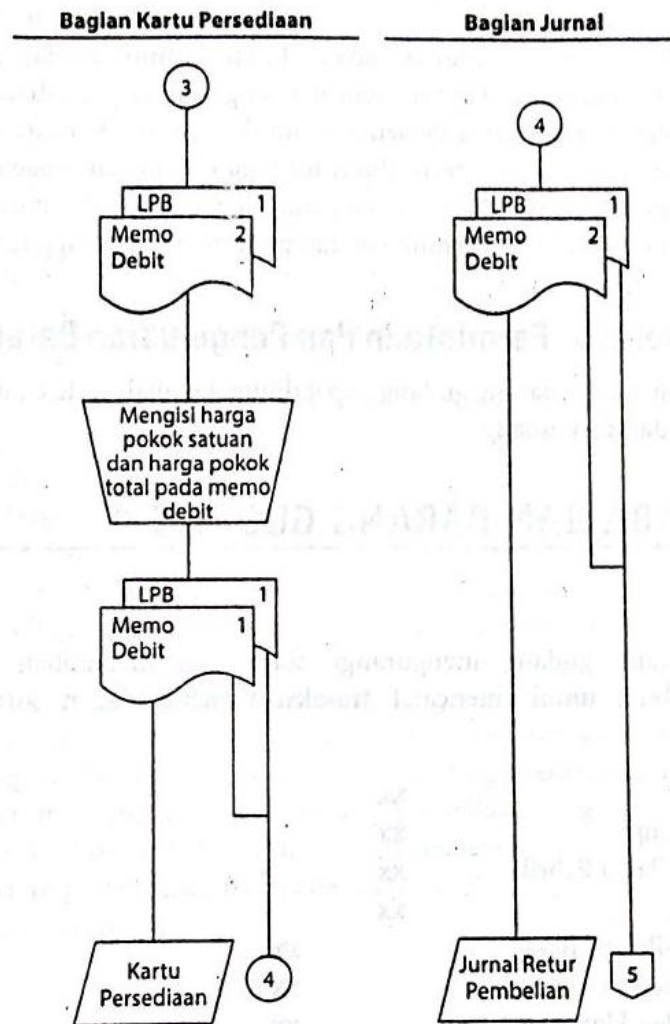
Bagian Kartu Persediaan

Bagian Jurnal

3

LPB 1

Memo Debit 2

Mengisi harga pokok satuan dan harga pokok total pada memo debit

LPB 1

Memo Debit 1

Kartu Persediaan

4

4

LPB 1

Memo Debit 2

Jurnal Retur Pembelian

5